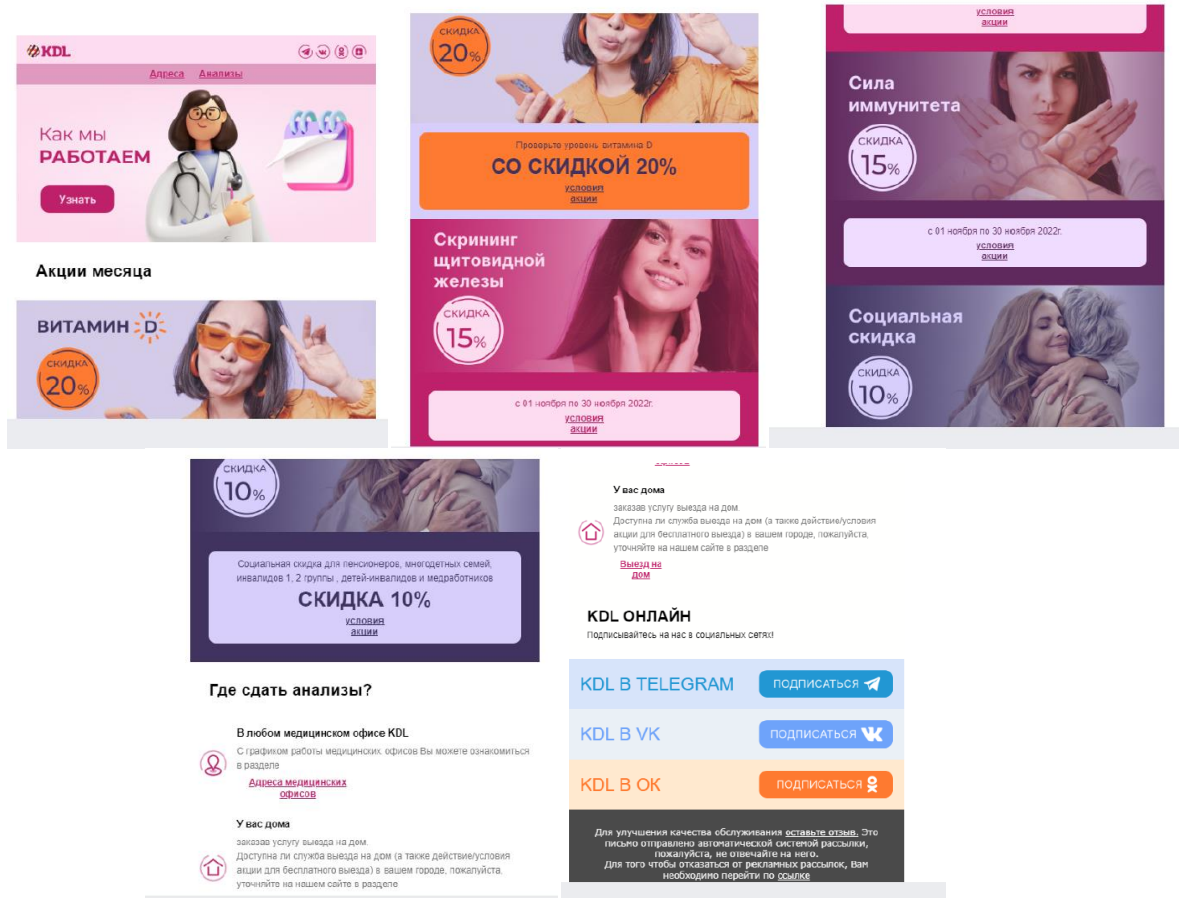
KDL

Адреса Анализы

Как мы РАБОТАЕМ

Узнать

Акции месяца

ВИТАМИН D

СКИДКА 20%

СКИДКА 20%

Проверьте уровень витамина D

СО СКИДКОЙ 20%

условия акции

Скрининг щитовидной железы

СКИДКА 15%

с 01 ноября по 30 ноября 2022г.

условия акции

условия акции

Сила иммунитета

СКИДКА 15%

с 01 ноября по 30 ноября 2022г.

условия акции

Социальная скидка

СКИДКА 10%

СКИДКА 10%

Социальная скидка для пенсионеров, многодетных семей, инвалидов 1, 2 группы , детей-инвалидов и медработников

СКИДКА 10%

условия акции

Где сдать анализы?

В любом медицинском офисе KDL

С графиком работы медицинских офисов Вы можете ознакомиться в разделе

Адреса медицинских офисов

У вас дома

заказав услугу выезда на дом.
Доступна ли служба выезда на дом (а также действие/условия акции для бесплатного выезда) в вашем городе, пожалуйста, уточняйте на нашем сайте в разделе

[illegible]

У вас дома

заказав услугу выезда на дом
Доступна ли служба выезда на дом (а также действие/условия акции для бесплатного выезда) в вашем городе, пожалуйста, уточняйте на нашем сайте в разделе

Выезд на дом

KDL ОНЛАЙН

Подписывайтесь на нас в социальных сетях!

KDL В TELEGRAM ПОДПИСАТЬСЯ

KDL В VK ПОДПИСАТЬСЯ

KDL В OK ПОДПИСАТЬСЯ

Для улучшения качества обслуживания оставьте отзыв. Это письмо отправлено автоматической системой рассылки, пожалуйста, не отвечайте на него.
Для того чтобы отказаться от рекламных рассылок, Вам необходимо перейти по ссылке